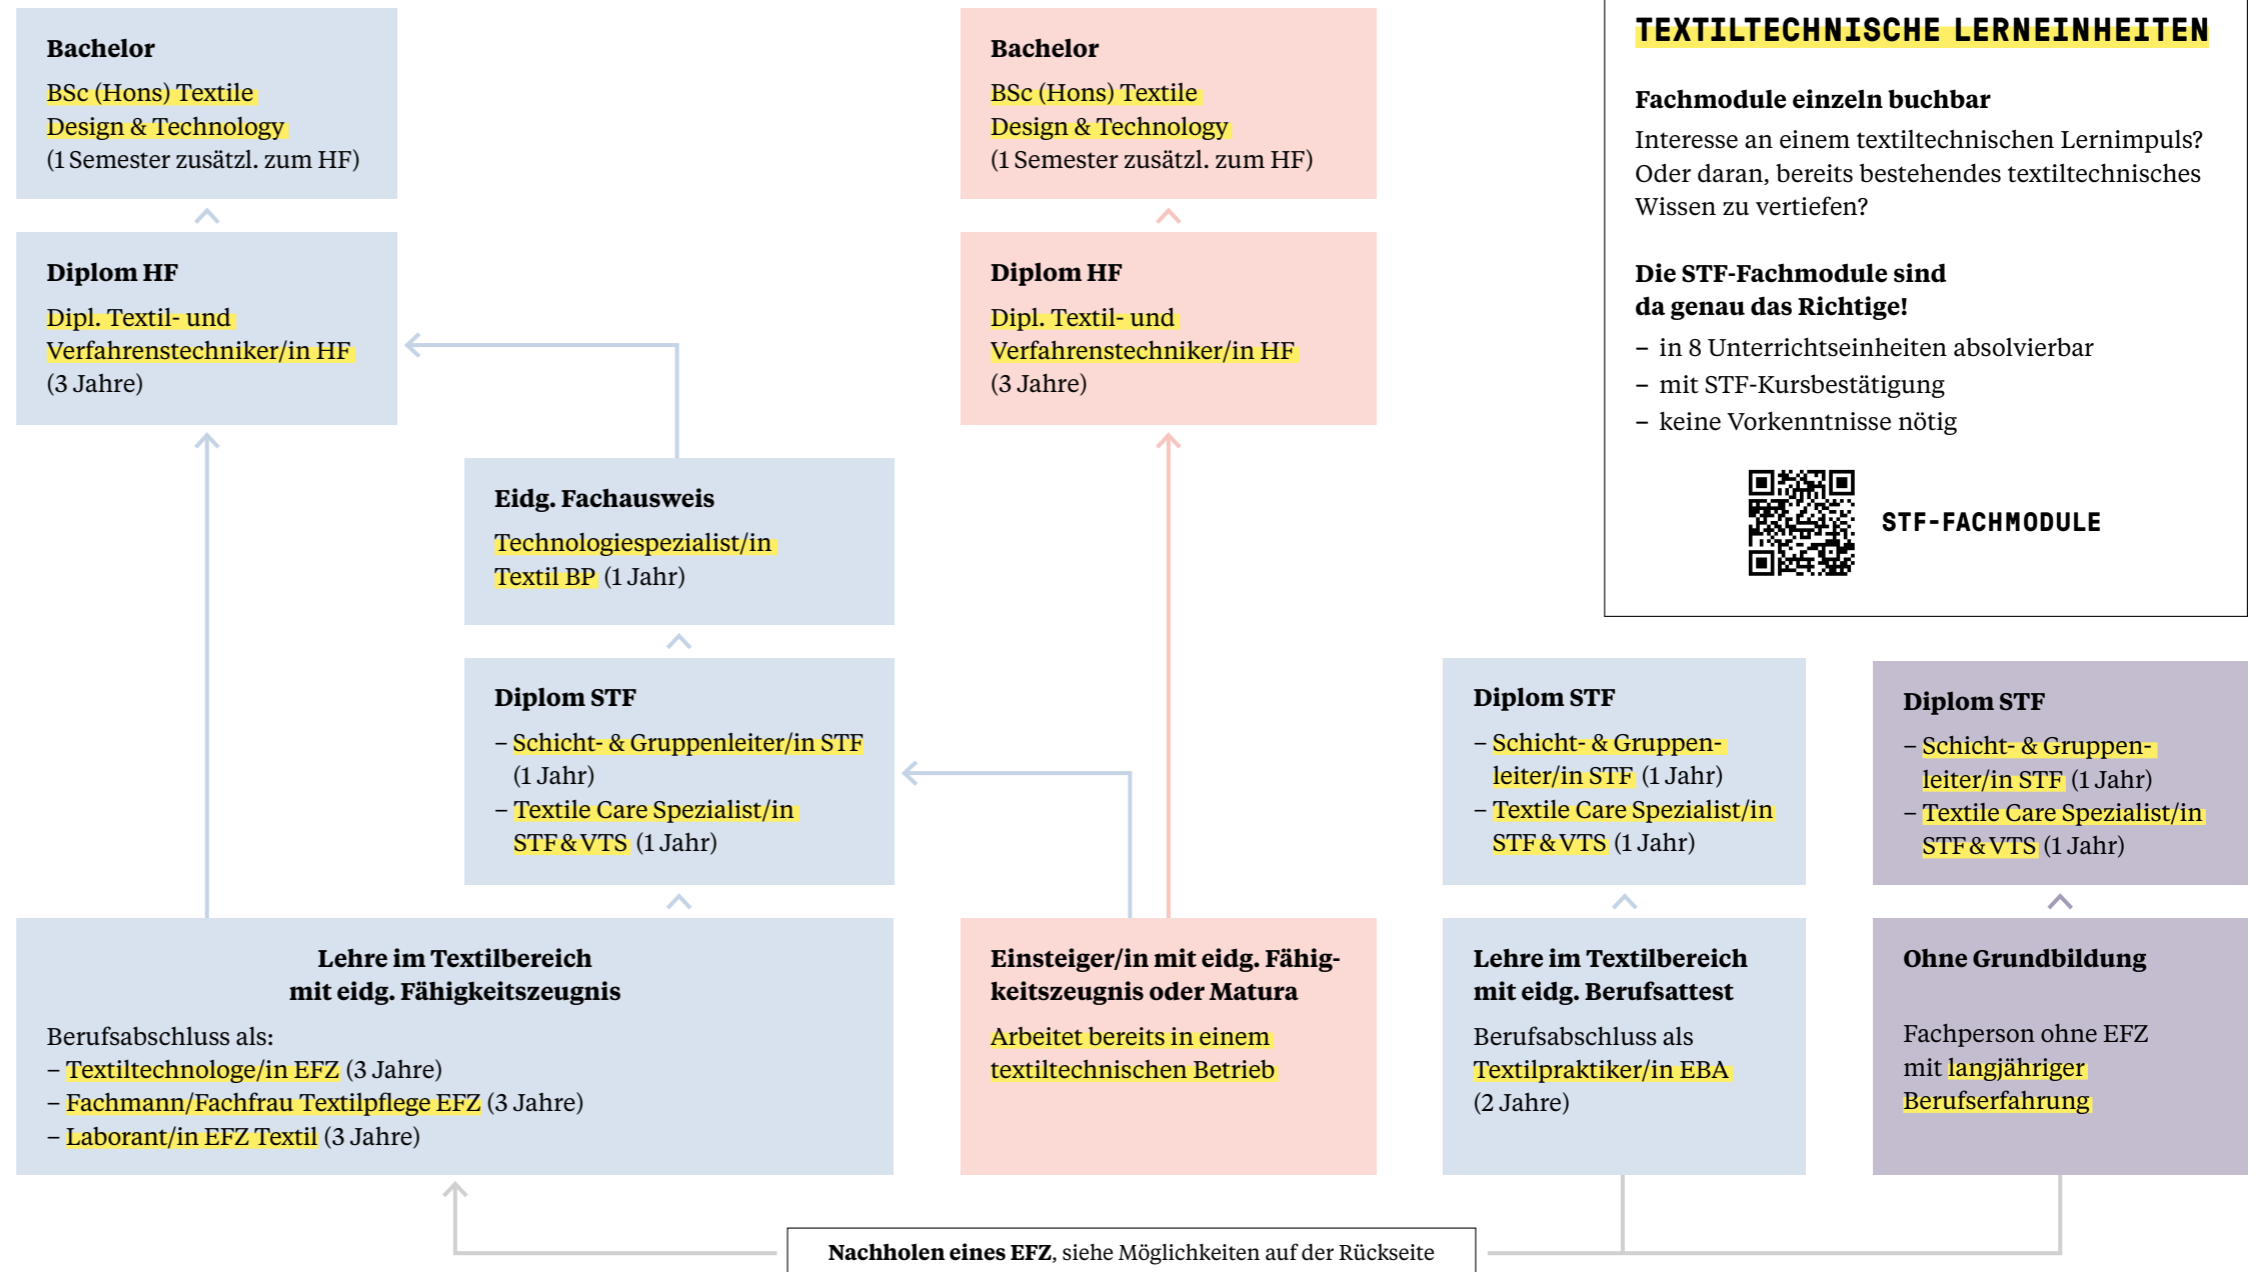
Bachelor
BSc (Hons) Textile Design & Technology (1 Semester zusätzl. zum HF)

Diplom HF
Dipl. Textil- und Verfahrenstechniker/in HF (3 Jahre)

Eidg. Fachausweis
Technologiespezialist/in Textil BP (1 Jahr)

Diplom STF
– Schicht- & Gruppenleiter/in STF (1 Jahr)
– Textile Care Spezialist/in STF & VTS (1 Jahr)

Lehre im Textilbereich mit eidg. Fähigkeitszeugnis
Berufsabschluss als:
– Textiltechnologe/in EFZ (3 Jahre)
– Fachmann/Fachfrau Textilpflege EFZ (3 Jahre)
– Laborant/in EFZ Textil (3 Jahre)

Bachelor
BSc (Hons) Textile Design & Technology (1 Semester zusätzl. zum HF)

Diplom HF
Dipl. Textil- und Verfahrenstechniker/in HF (3 Jahre)

Einsteiger/in mit eidg. Fähigkeitszeugnis oder Matura
Arbeitet bereits in einem textiltechnischen Betrieb

TEXTILTECHNISCHE LERNEINHEITEN

Fachmodule einzeln buchbar
Interesse an einem textiltechnischen Lernimpuls? Oder daran, bereits bestehendes textiltechnisches Wissen zu vertiefen?

Die STF-Fachmodule sind da genau das Richtige!
– in 8 Unterrichtseinheiten absolvierbar
– mit STF-Kursbestätigung
– keine Vorkenntnisse nötig

STF-FACHMODULE

Diplom STF
– Schicht- & Gruppenleiter/in STF (1 Jahr)
– Textile Care Spezialist/in STF & VTS (1 Jahr)

Lehre im Textilbereich mit eidg. Berufsattest
Berufsabschluss als Textilpraktiker/in EBA (2 Jahre)

Diplom STF
– Schicht- & Gruppenleiter/in STF (1 Jahr)
– Textile Care Spezialist/in STF & VTS (1 Jahr)

Ohne Grundbildung
Fachperson ohne EFZ mit langjähriger Berufserfahrung

Nachholen eines EFZ, siehe Möglichkeiten auf der Rückseite